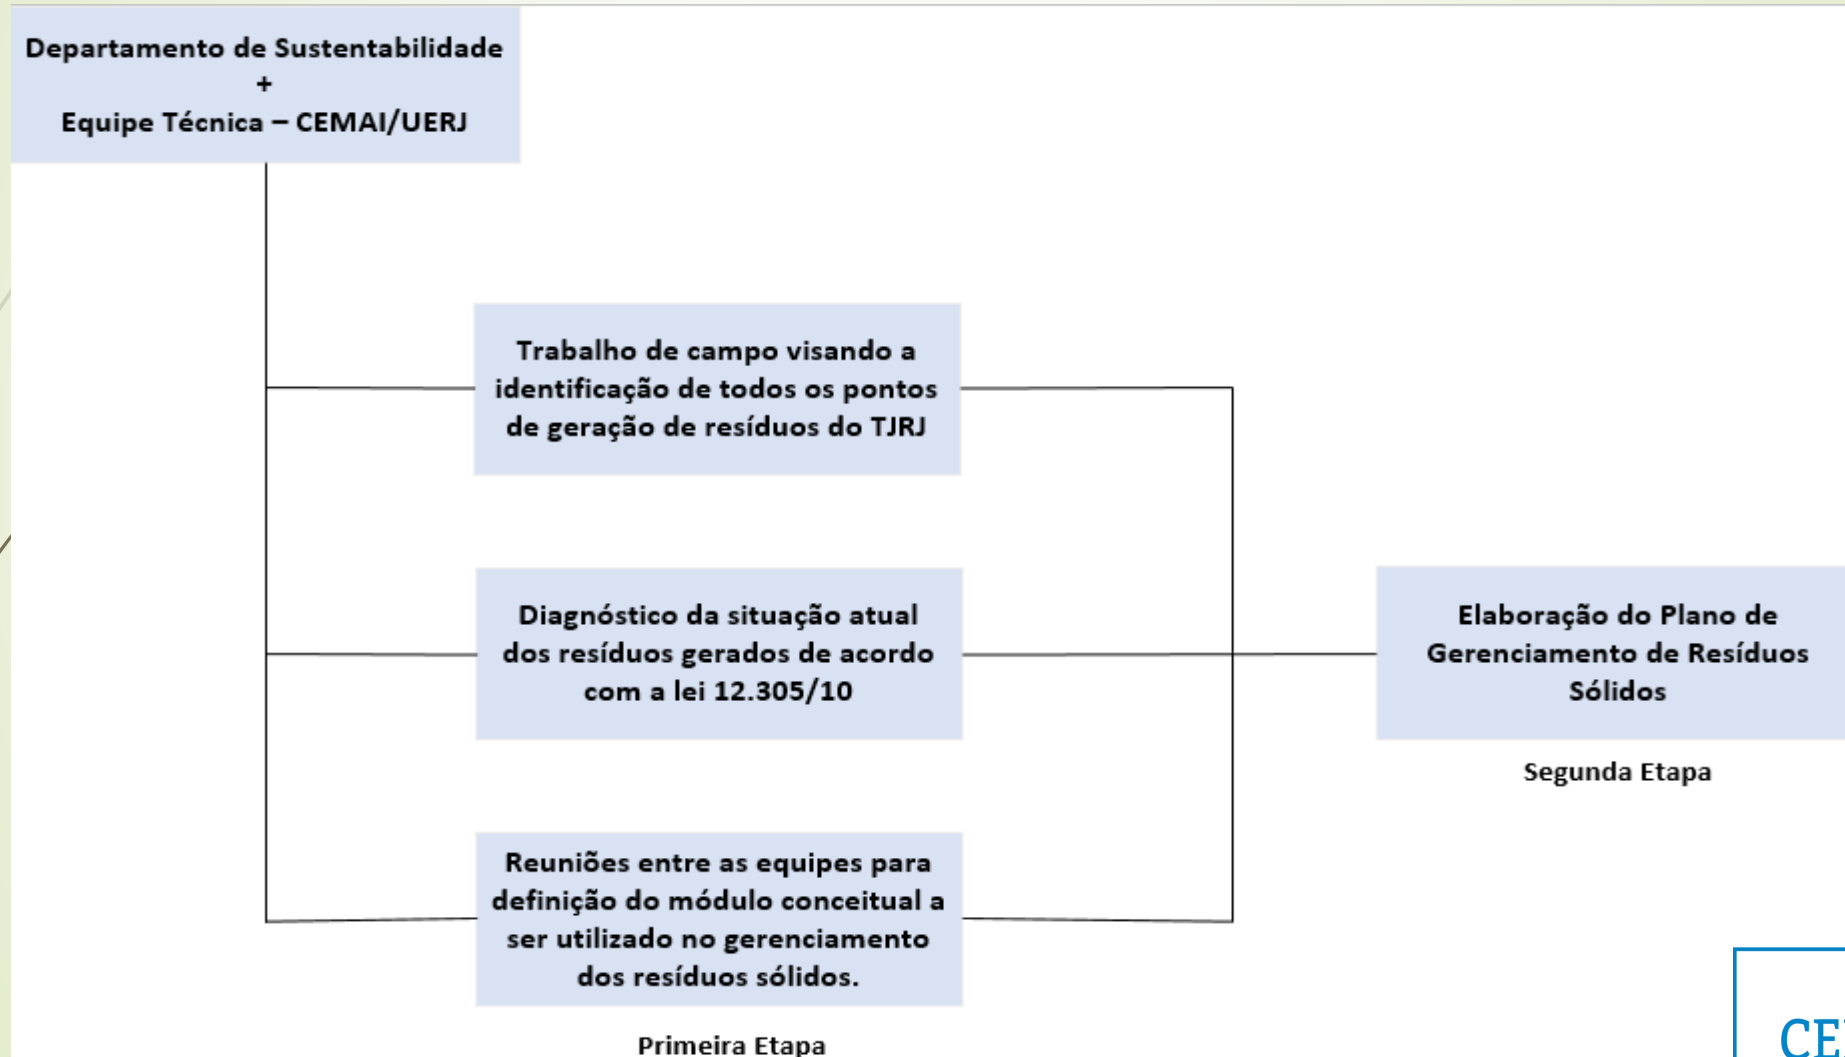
Departamento de Sustentabilidade
+
Equipe Técnica – CEMAI/UERJ

Trabalho de campo visando a identificação de todos os pontos de geração de resíduos do TJRJ

Diagnóstico da situação atual dos resíduos gerados de acordo com a lei 12.305/10

Reuniões entre as equipes para definição do módulo conceitual a ser utilizado no gerenciamento dos resíduos sólidos.

Primeira Etapa

Elaboração do Plano de Gerenciamento de Resíduos Sólidos

Segunda Etapa

CE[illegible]